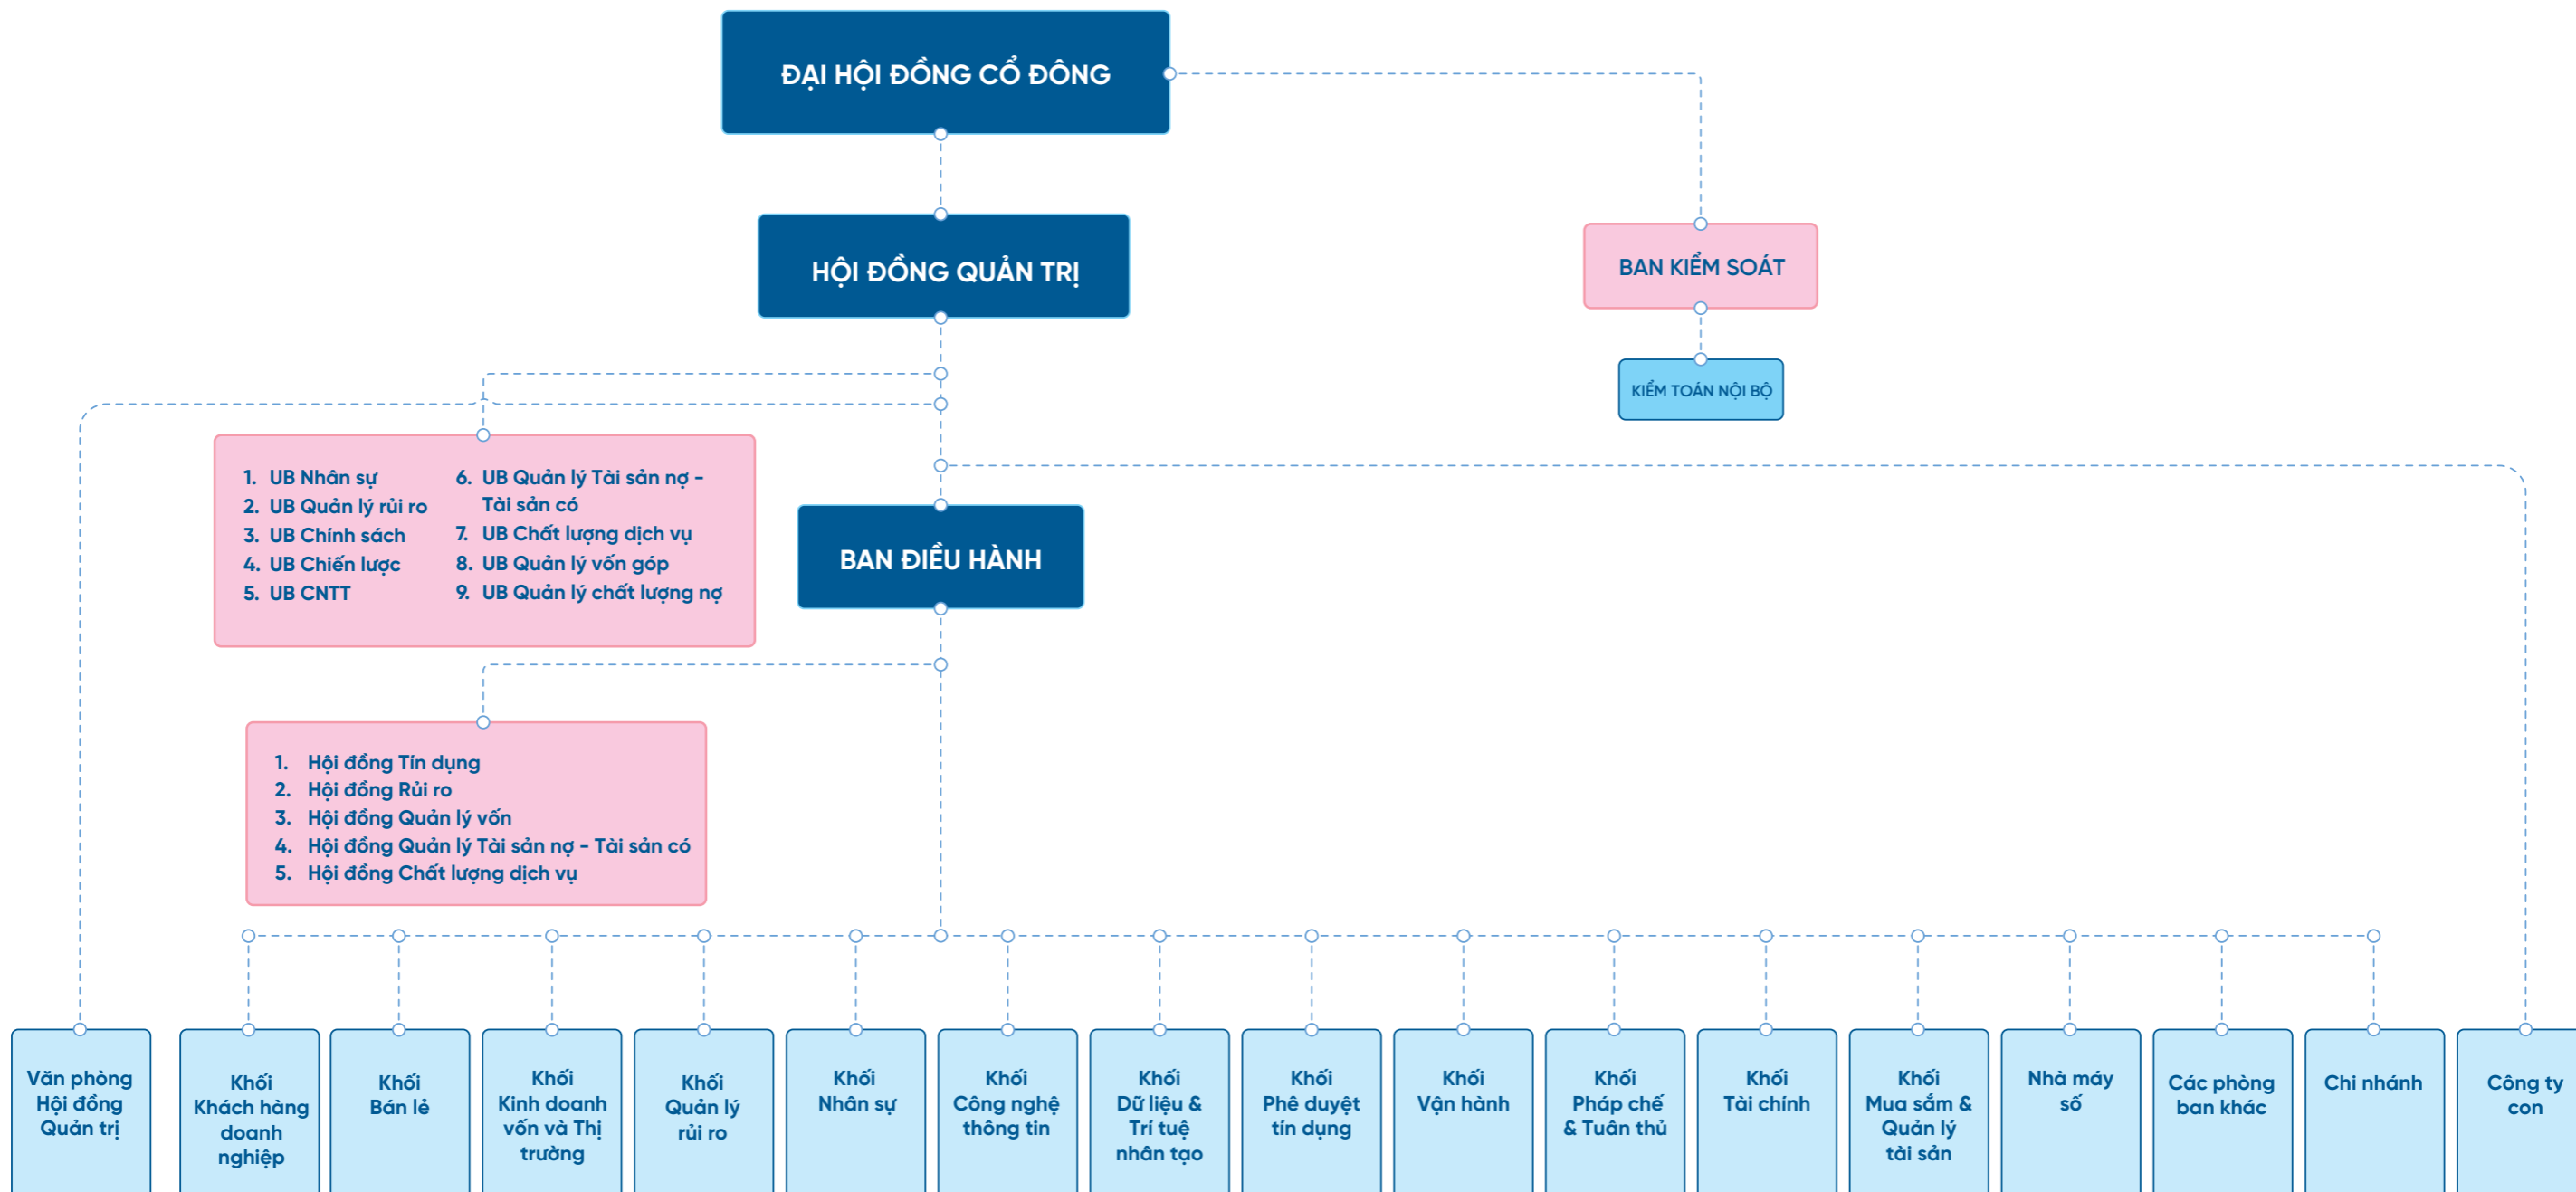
ĐẠI HỘI ĐỒNG CỔ ĐÔNG

HỘI ĐỒNG QUẢN TRỊ

BAN KIỂM SOÁT

KIỂM TOÁN NỘI BỘ

1. UB Nhân sự
2. UB Quản lý rủi ro
3. UB Chính sách
4. UB Chiến lược
5. UB CNTT
6. UB Quản lý Tài sản nợ – Tài sản có
7. UB Chất lượng dịch vụ
8. UB Quản lý vốn góp
9. UB Quản lý chất lượng nợ

BAN ĐIỀU HÀNH

1. Hội đồng Tín dụng
2. Hội đồng Rủi ro
3. Hội đồng Quản lý vốn
4. Hội đồng Quản lý Tài sản nợ - Tài sản có
5. Hội đồng Chất lượng dịch vụ

Văn phòng Hội đồng Quản trị

Khối Khách hàng doanh nghiệp

Khối Bán lẻ

Khối Kinh doanh vốn và Thị trường

Khối Quản lý rủi ro

Khối Nhân sự

Khối Công nghệ thông tin

Khối Dữ liệu & Trí tuệ nhân tạo

Khối Phê duyệt tín dụng

Khối Vận hành

Khối Pháp chế & Tuân thủ

Khối Tài chính

Khối Mua sắm & Quản lý tài sản

Nhà máy số

Các phòng ban khác

Chi nhánh

Công ty con